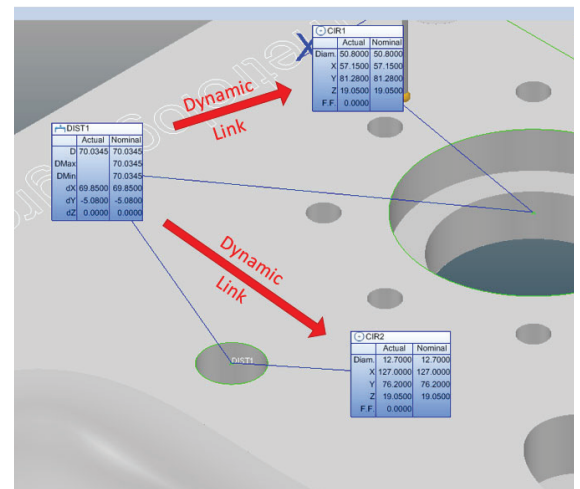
CIR1

| | Actual | Nominal |
|---|---|---|
| Diam. | 50.8000 | 50.8000 |
| X | 57.1500 | 57.1500 |
| Y | 81.2800 | 81.2800 |
| Z | 19.0500 | 19.0500 |
| F.F. | 0.0000 | |

Dynamic Link

DIST1

| | Actual | Nominal |
|---|---|---|
| D | 70.0345 | 70.0345 |
| DMax | | 70.0345 |
| DMin | | 70.0345 |
| dX | 69.8500 | 69.8500 |
| dY | -5.0800 | -5.0800 |
| dZ | 0.0000 | 0.0000 |

Dynamic Link

DIST1

CIR2

| | Actual | Nominal |
|---|---|---|
| Diam. | 12.7000 | 12.7000 |
| X | 127.0000 | 127.0000 |
| Y | 76.2000 | 76.2000 |
| Z | 19.0500 | 19.0500 |
| F.F. | 0.0000 | |